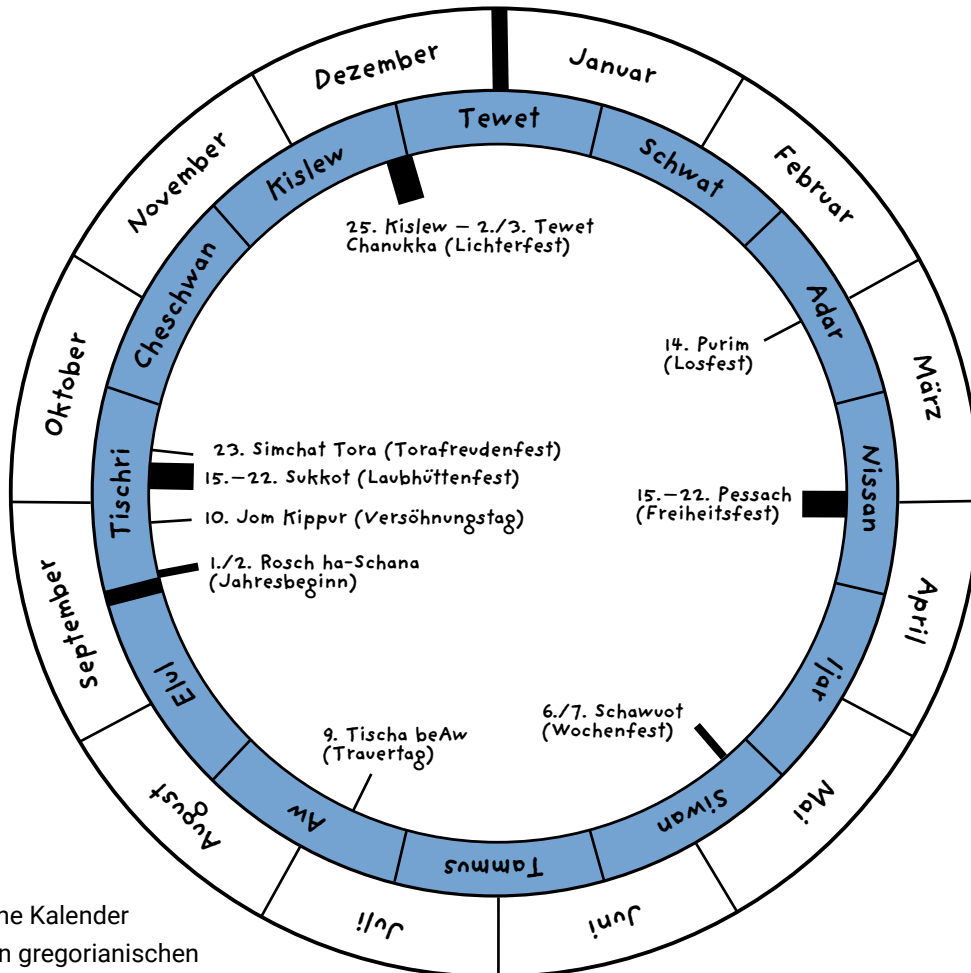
Dezember
Januar
Februar
März
April
Mai
Juni
Juli
August
September
Oktober
November

Tewet
Schwat
Adar
Nissan
Ijar
Siwan
Tammus
Aw
Elul
Tischri
Cheschwan
Kislew

25. Kislew – 2./3. Tewet
Chanukka (Lichterfest)

14. Purim
(Losfest)

15.–22. Pessach
(Freiheitsfest)

6./7. Schawuot
(Wochenfest)

9. Tischa beAw
(Trauertag)

23. Simchat Tora (Torafreudenfest)
15.–22. Sukkot (Laubhüttenfest)
10. Jom Kippur (Versöhnungstag)
1./2. Rosch ha-Schana
(Jahresbeginn)

ne Kalender
n gregorianischen